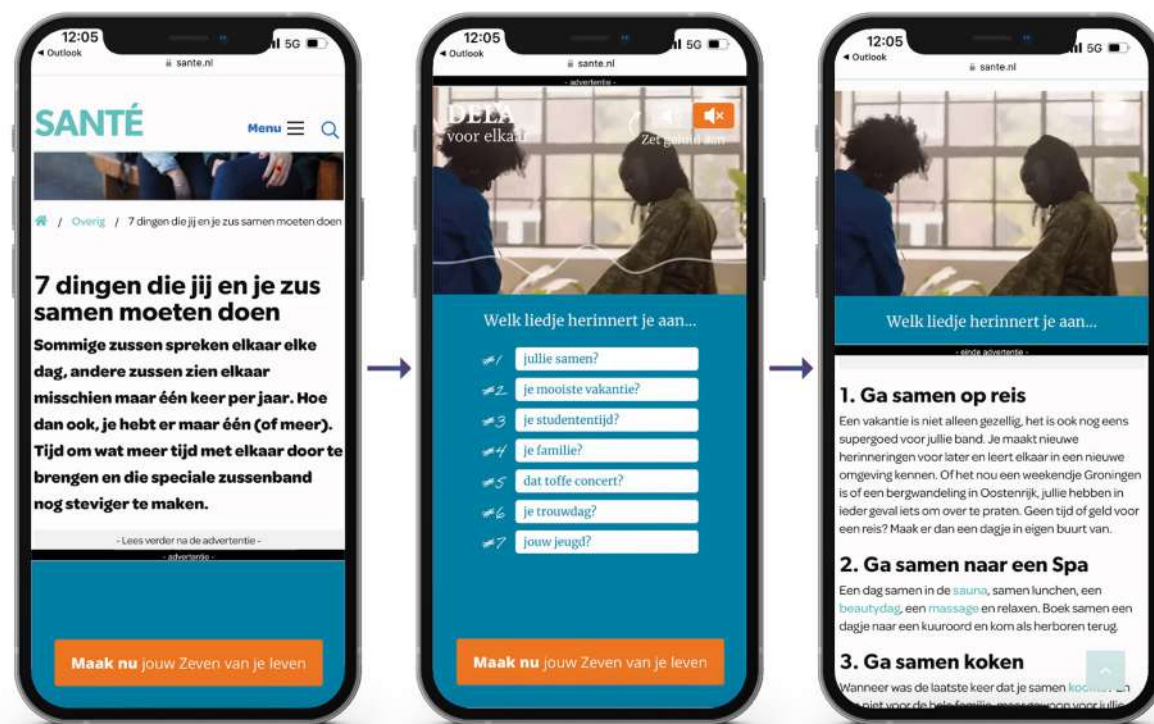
12:05
◂ Outlook
5G
sante.nl

SANTÉ
Menu

/ Overig / 7 dingen die jij en je zus samen moeten doen

7 dingen die jij en je zus samen moeten doen

Sommige zussen spreken elkaar elke dag, andere zussen zien elkaar misschien maar één keer per jaar. Hoe dan ook, je hebt er maar één (of meer). Tijd om wat meer tijd met elkaar door te brengen en die speciale zussenband nog steviger te maken.

- Lees verder na de advertentie -
- advertentie -

Maak nu jouw Zeven van je leven

12:05
◂ Outlook
5G
sante.nl
- advertentie -

DELA
voor elkaar
Zet geluid aan

Welk liedje herinnert je aan...

#1 jullie samen?
#2 je mooiste vakantie?
#3 je studententijd?
#4 je familie?
#5 dat toffe concert?
#6 je trouwdag?
#7 jouw jeugd?

Maak nu jouw Zeven van je leven

12:05
◂ Outlook
5G
sante.nl

Welk liedje herinnert je aan...
- einde advertentie -

1. Ga samen op reis

Een vakantie is niet alleen gezellig, het is ook nog eens supergoed voor jullie band. Je maakt nieuwe herinneringen voor later en leert elkaar in een nieuwe omgeving kennen. Of het nou een weekendje Groningen is of een bergwandeling in Oostenrijk, jullie hebben in ieder geval iets om over te praten. Geen tijd of geld voor een reis? Maak er dan een dagje in eigen buurt van.

2. Ga samen naar een Spa

Een dag samen in de sauna, samen lunchen, een beautydag, een massage en relaxen. Boek samen een dagje naar een kuuroord en kom als herboren terug.

3. Ga samen koken

Wanneer was de laatste keer dat je samen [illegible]